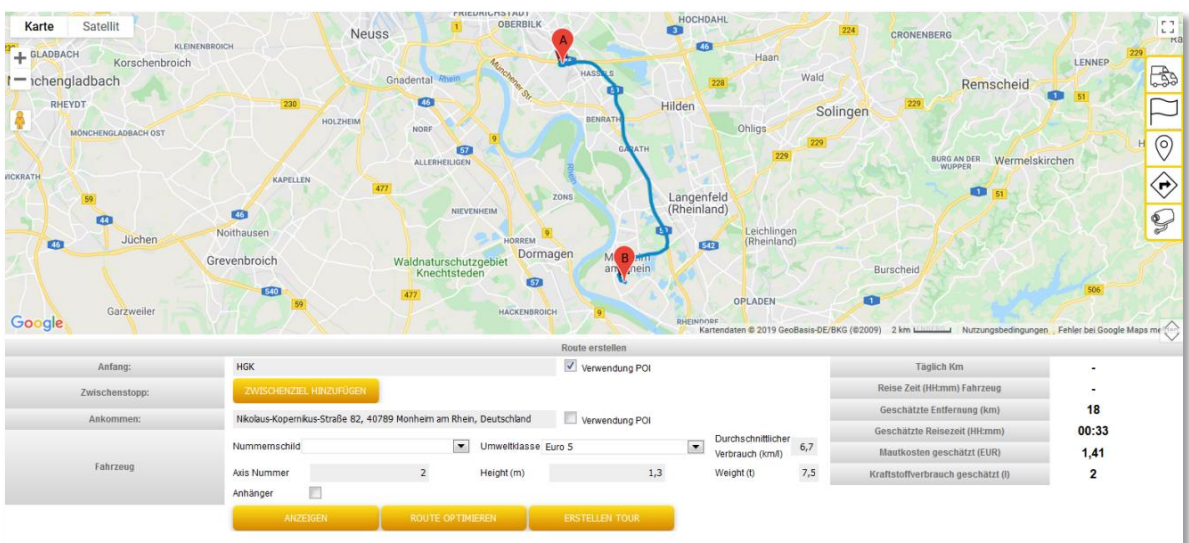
Karte Satellit

FRIEDRICHSTADT OBERBILK HOCHDAHL GLADBACH KLEINENBROICH Neuss Korschenbroich CRONENBERG Haan Mönchengladbach Gnadental Rhein Münchener Str. HASSELS Wald Remscheid LENNEP RHEYDT 230 Hilden Solingen HOLZHEIM BENRATH Ohligs MÖNCHENGLADBACH OST NORF ALLERHEILIGEN GARATH BURG AN DER WUPPER Wermelskirchen WICKRATH KAPELLEN 477 ZONS Langenfeld (Rheinland) NIEVENHEIM Nothausen HORREM Leichlingen (Rheinland) Jüchen Grevenbroich Waldnaturschutzgebiet Knechtsteden Dormagen Monheim am Rhein Burscheid Garzweiler OPLADEN HACKENBROICH RHEINDORF

A B

Google Kartendaten © 2019 GeoBasis-DE/BKG (©2009) 2 km Nutzungsbedingungen Fehler bei Google Maps me

Route erstellen

| Anfang: | HGK | Verwendung POI |
|---|---|---|
| Zwischenstopp: | ZWISCHENZIEL HINZUFÜGEN | |
| Ankommen: | Nikolaus-Kopernikus-Straße 82, 40789 Monheim am Rhein, Deutschland | Verwendung POI |

Fahrzeug

Nummernschild Umweltklasse Euro 5 Durchschnittlicher Verbrauch (km/l) 6,7

Axis Nummer 2 Height (m) 1,3 Weight (t) 7,5

Anhänger

ANZEIGEN ROUTE OPTIMIEREN ERSTELLEN TOUR

| Täglich Km | - |
|---|---|
| Reise Zeit (HH:mm) Fahrzeug | - |
| Geschätzte Entfernung (km) | 18 |
| Geschätzte Reisezeit (HH:mm) | 00:33 |
| Mautkosten geschätzt (EUR) | 1,41 |
| Kraftstoffverbrauch geschätzt (l) | 2 |